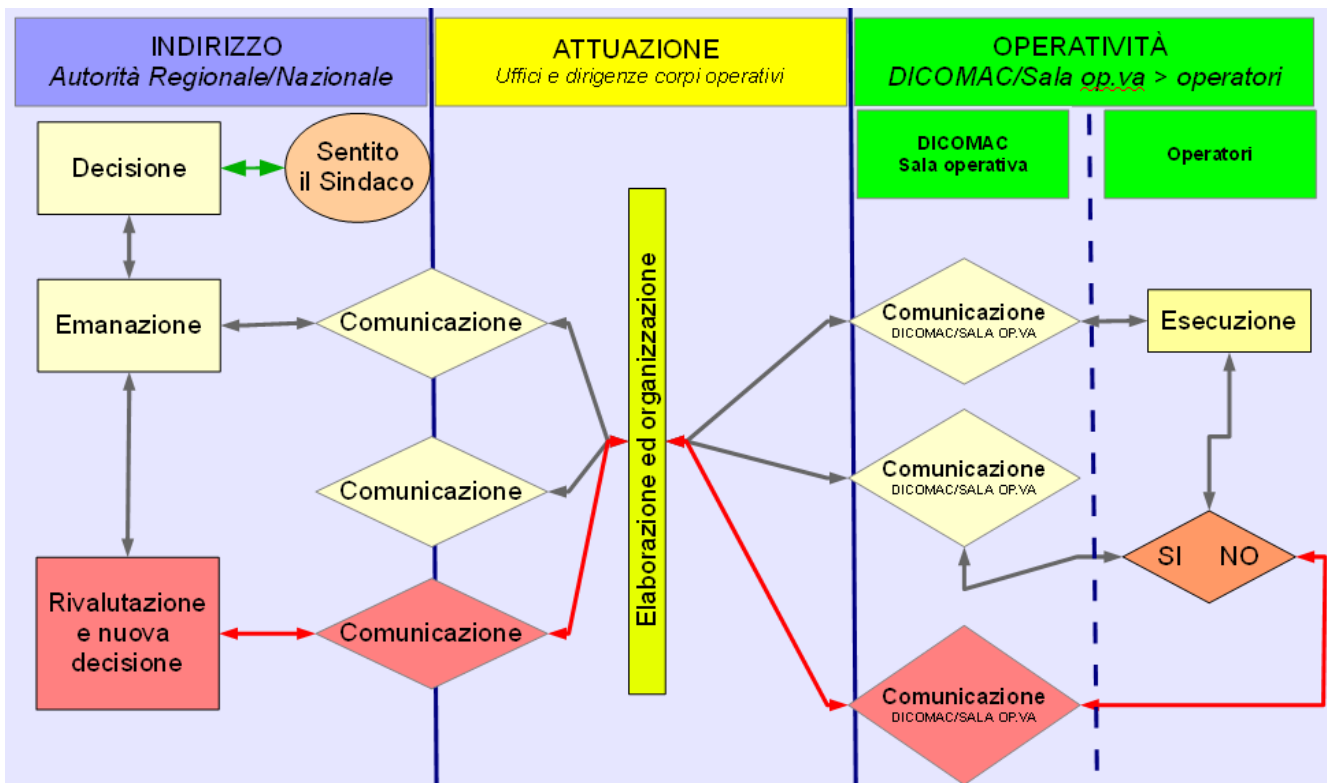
INDIRIZZO
*Autorità Regionale/Nazionale*

ATTUAZIONE
*Uffici e dirigenze corpi operativi*

OPERATIVITÀ
*DICOMAC/Sala op.va > operatori*

DICOMAC
Sala operativa

Operatori

Decisione

Sentito il Sindaco

Emanazione

Comunicazione

Comunicazione

Rivalutazione e nuova decisione

Comunicazione

Elaborazione ed organizzazione

Comunicazione
DICOMAC/SALA OP.VA

Esecuzione

Comunicazione
DICOMAC/SALA OP.VA

SI NO

Comunicazione
DICOMAC/SALA OP.VA